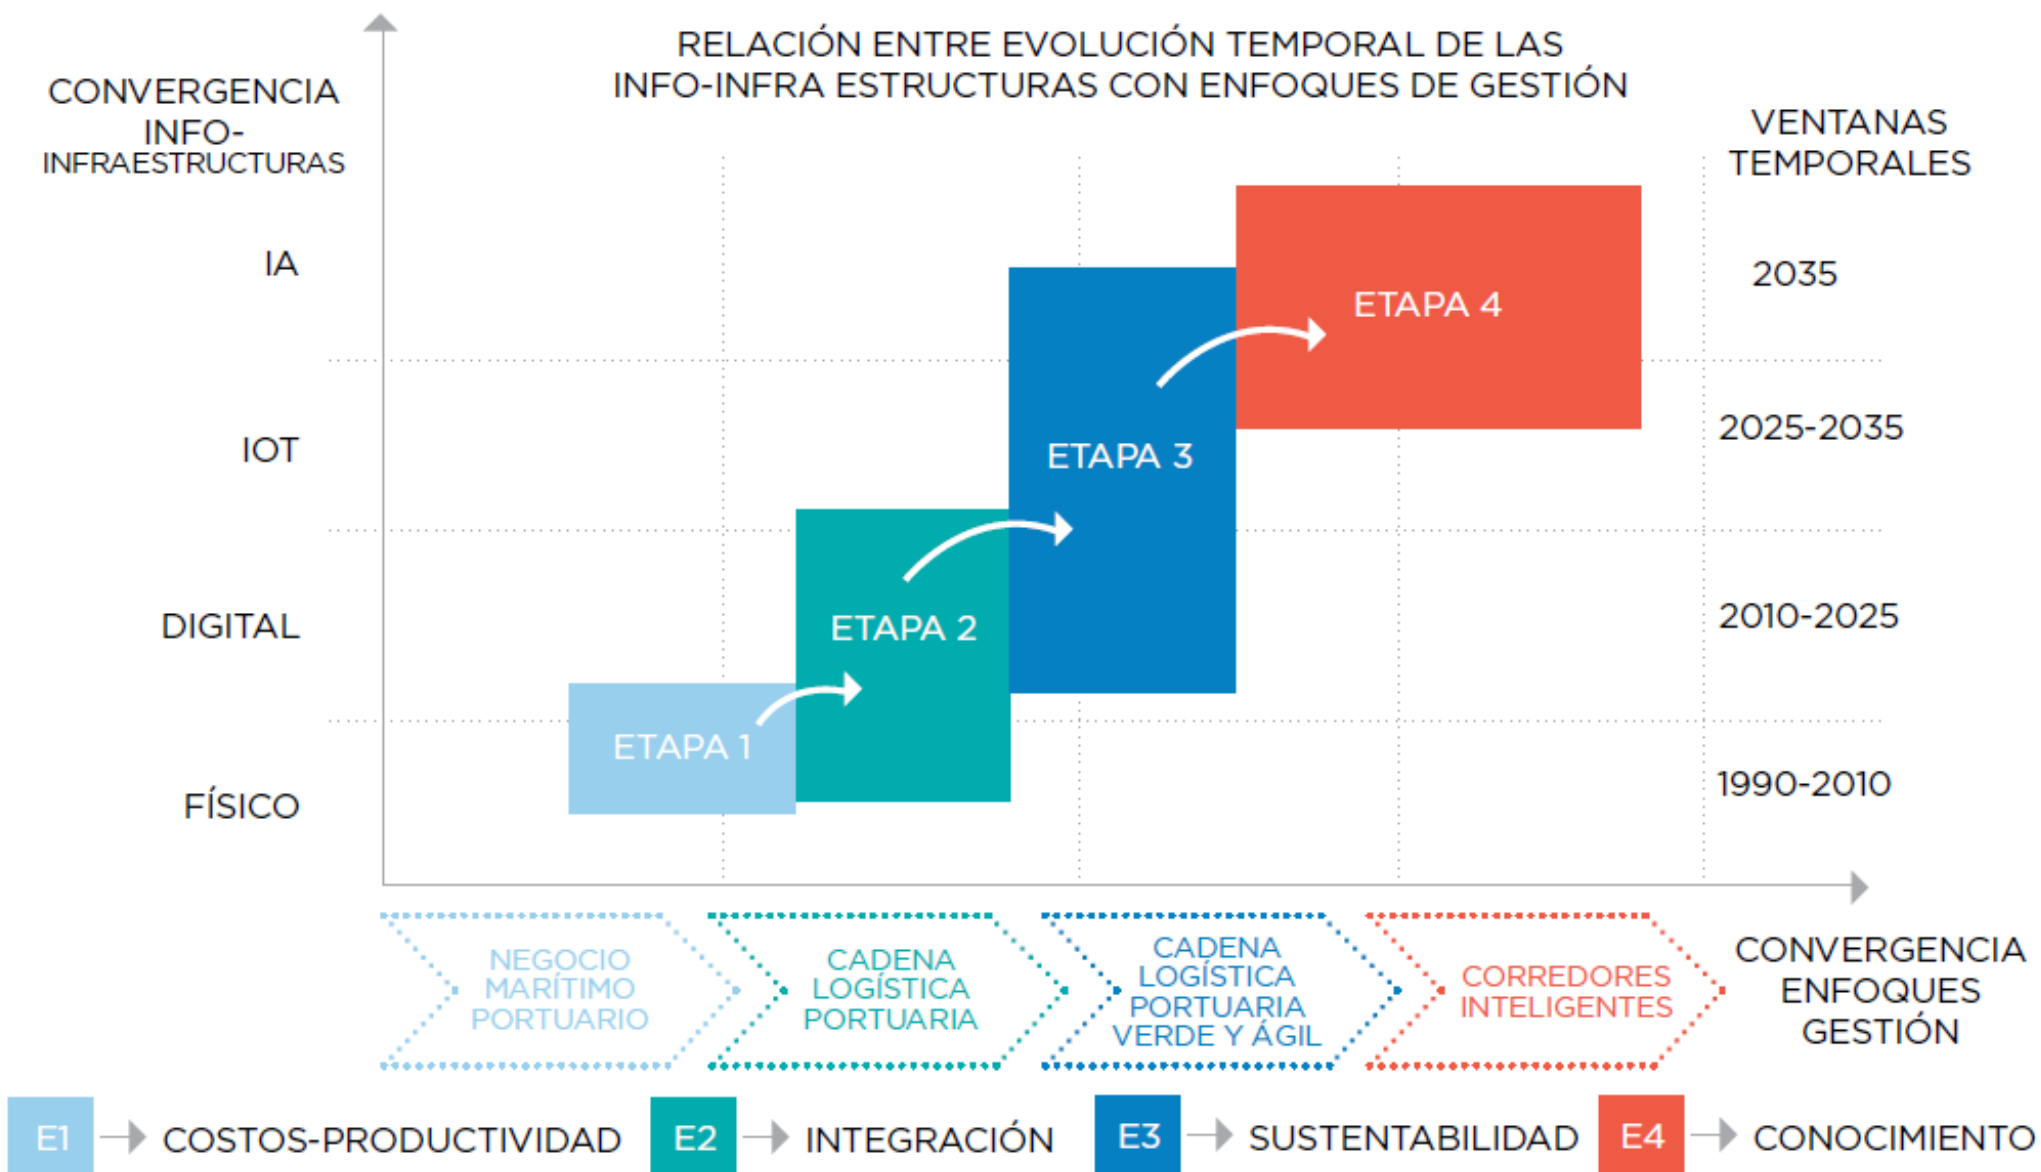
RELACIÓN ENTRE EVOLUCIÓN TEMPORAL DE LAS INFO-INFRA ESTRUCTURAS CON ENFOQUES DE GESTIÓN

CONVERGENCIA INFO-INFRAESTRUCTURAS

VENTANAS TEMPORALES

IA
IOT
DIGITAL
FÍSICO

ETAPA 4
ETAPA 3
ETAPA 2
ETAPA 1

2035
2025-2035
2010-2025
1990-2010

NEGOCIO MARÍTIMO PORTUARIO
CADENA LOGÍSTICA PORTUARIA
CADENA LOGÍSTICA PORTUARIA VERDE Y ÁGIL
CORREDORES INTELIGENTES

CONVERGENCIA ENFOQUES GESTIÓN

E1 → COSTOS-PRODUCTIVIDAD
E2 → INTEGRACIÓN
E3 → SUSTENTABILIDAD
E4 → CONOCIMIENTO